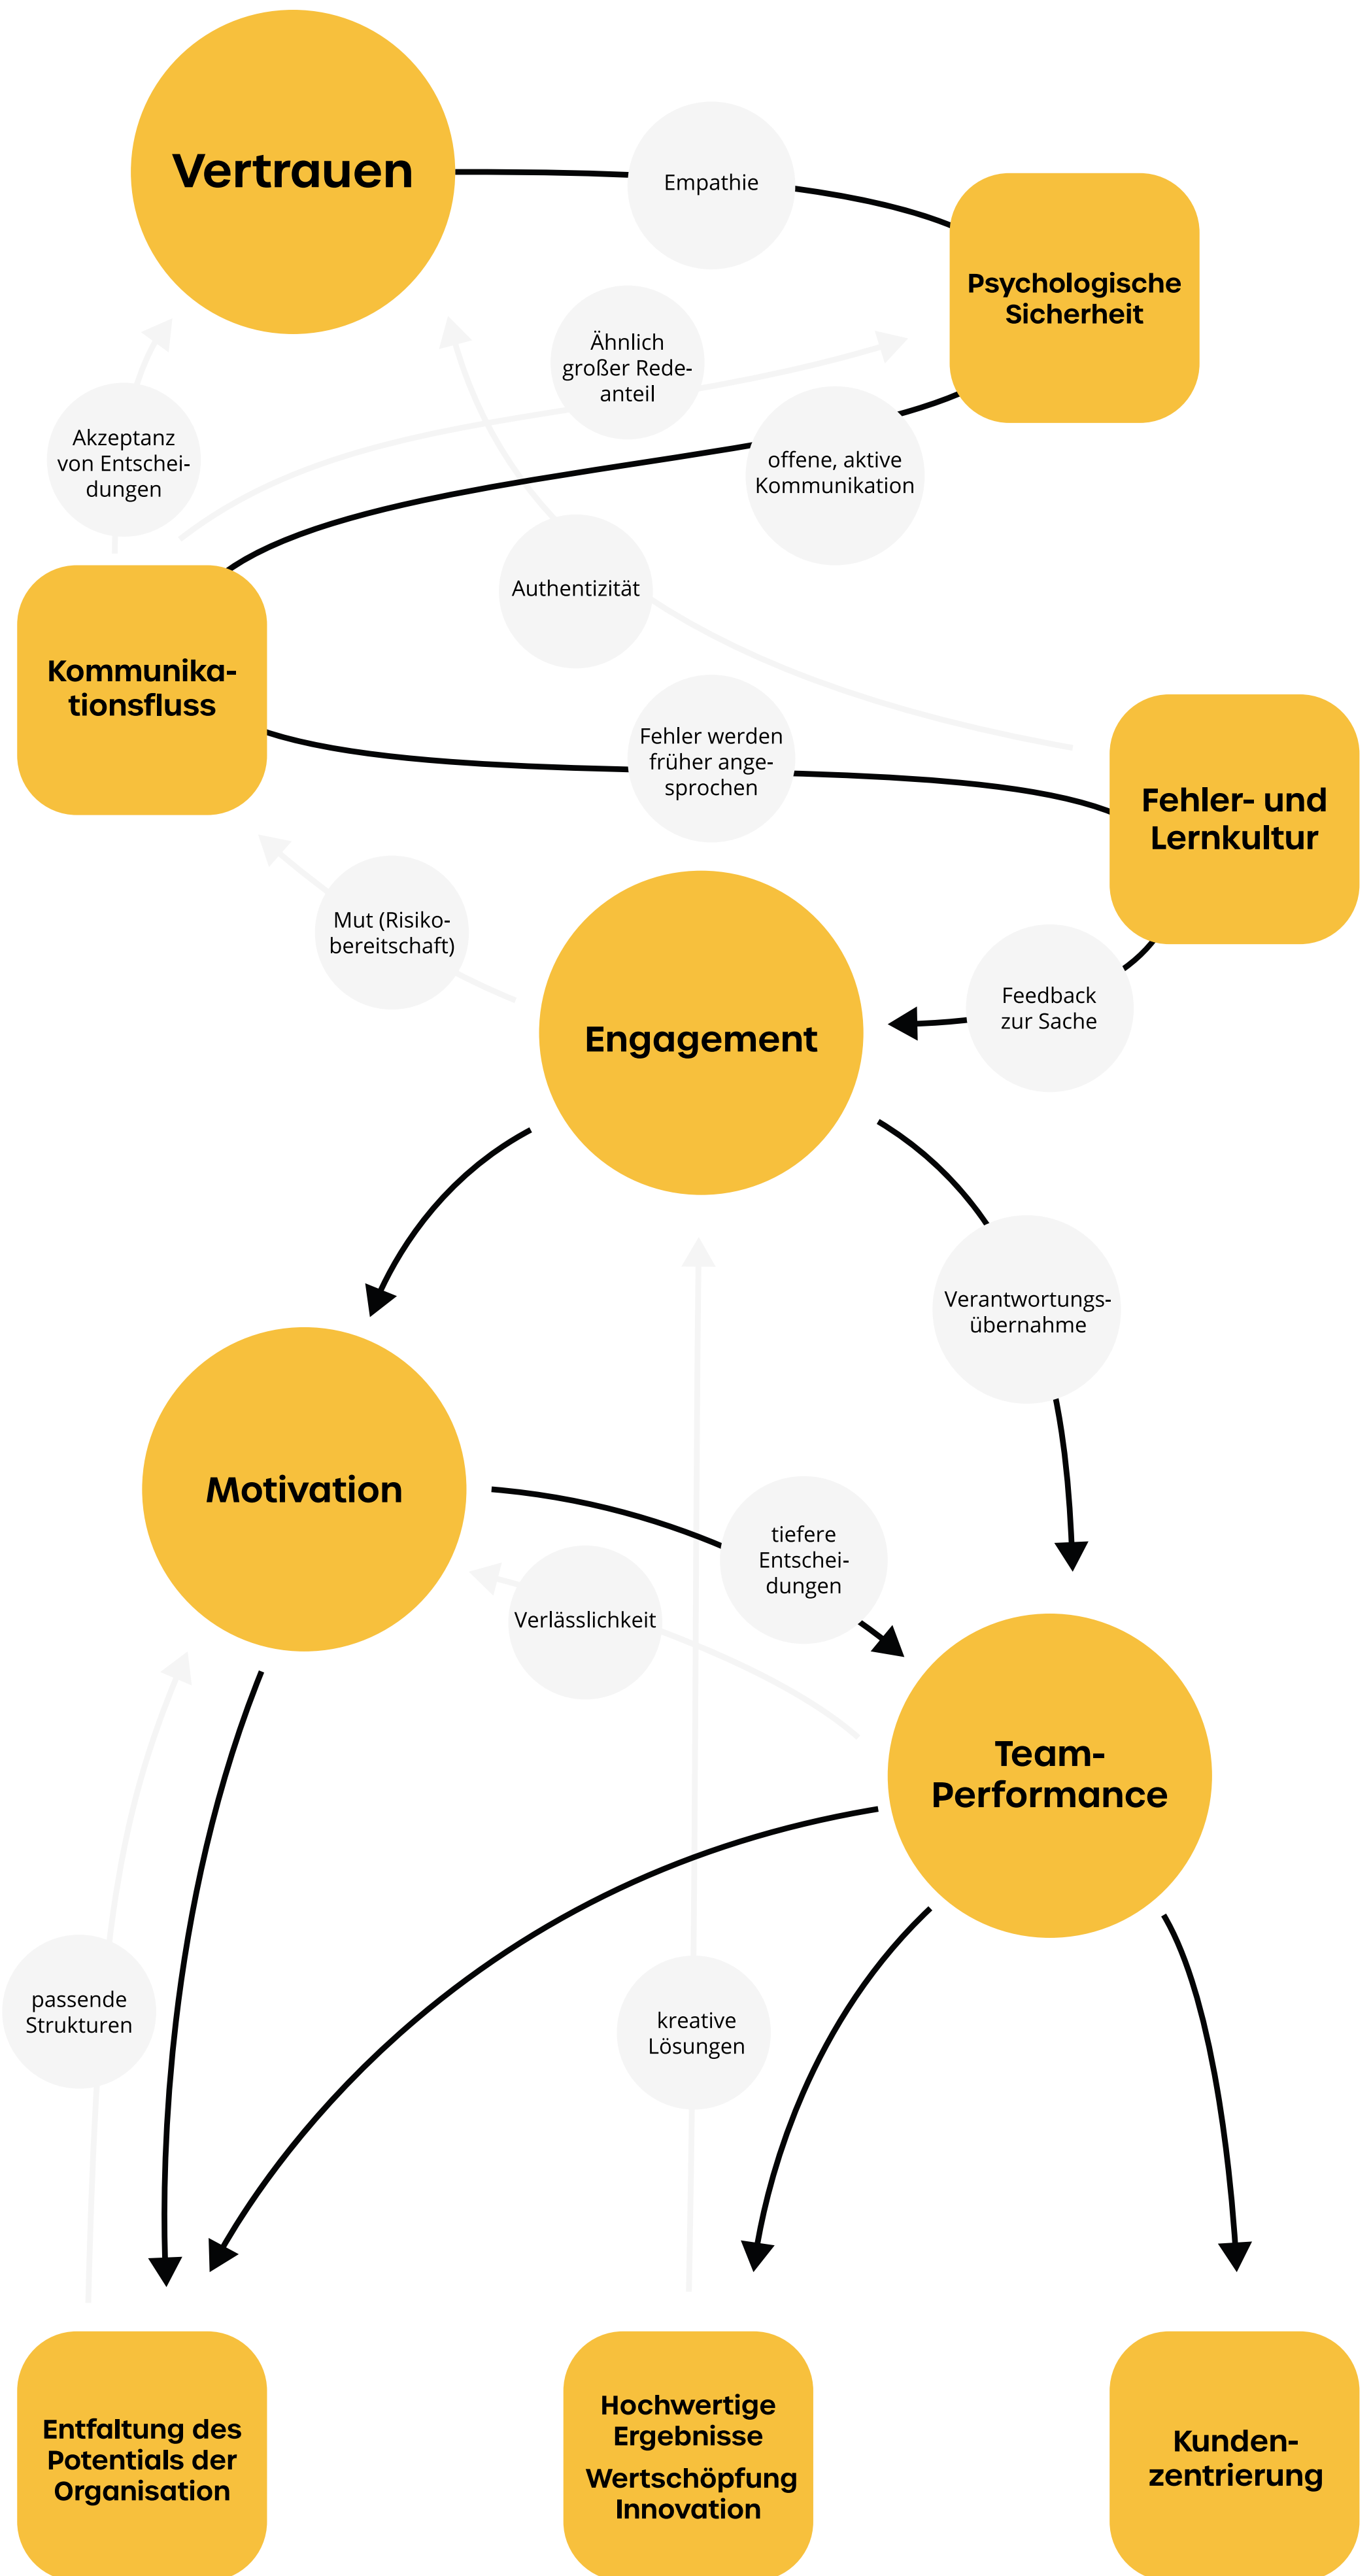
Vertrauen

Empathie

Psychologische Sicherheit

Ähnlich großer Redeanteil

Akzeptanz von Entscheidungen

offene, aktive Kommunikation

Authentizität

Kommunikationsfluss

Fehler werden früher angesprochen

Fehler- und Lernkultur

Mut (Risikobereitschaft)

Engagement

Feedback zur Sache

Verantwortungsübernahme

Motivation

tiefere Entscheidungen

Verlässlichkeit

Team-Performance

passende Strukturen

kreative Lösungen

Entfaltung des Potentials der Organisation

Hochwertige Ergebnisse
Wertschöpfung
Innovation

Kundenzentrierung